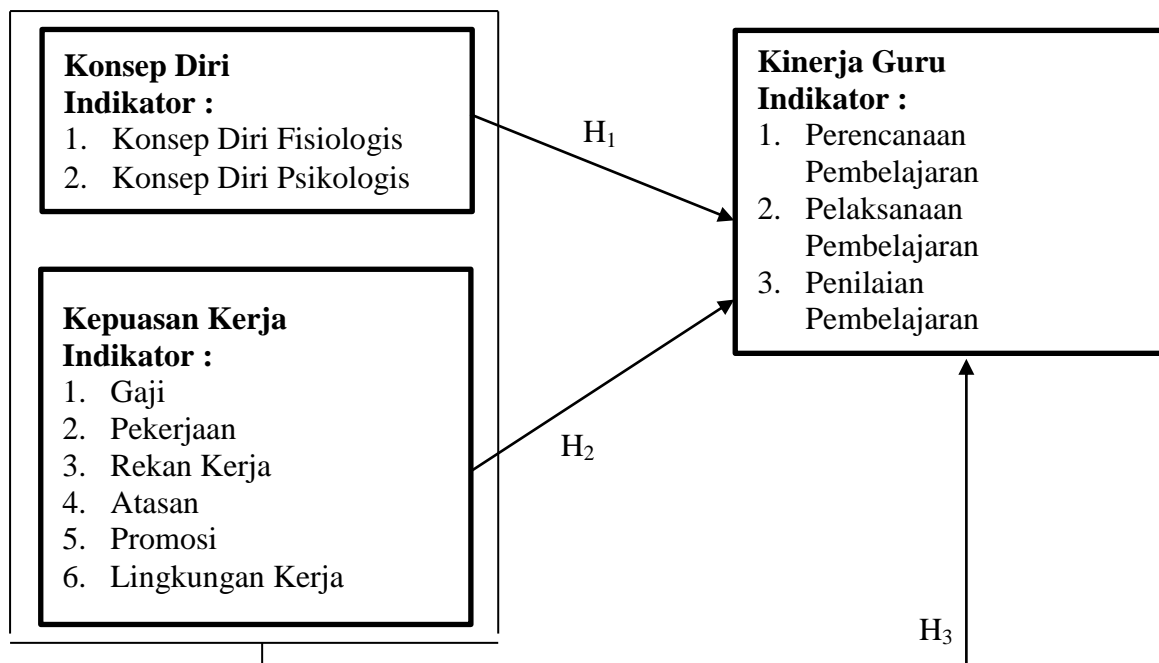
**Konsep Diri**
**Indikator :**
1. Konsep Diri Fisiologis
2. Konsep Diri Psikologis

**Kepuasan Kerja**
**Indikator :**
1. Gaji
2. Pekerjaan
3. Rekan Kerja
4. Atasan
5. Promosi
6. Lingkungan Kerja

$H_1$

$H_2$

**Kinerja Guru**
**Indikator :**
1. Perencanaan Pembelajaran
2. Pelaksanaan Pembelajaran
3. Penilaian Pembelajaran

$H_3$